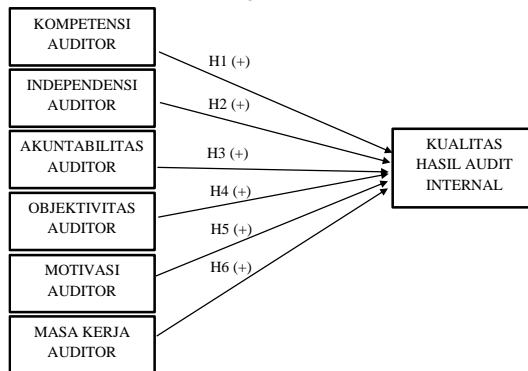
KOMPETENSI AUDITOR

INDEPENDENSI AUDITOR

AKUNTABILITAS AUDITOR

OBJEKTIVITAS AUDITOR

MOTIVASI AUDITOR

MASA KERJA AUDITOR

H1 (+)

H2 (+)

H3 (+)

H4 (+)

H5 (+)

H6 (+)

KUALITAS HASIL AUDIT INTERNAL